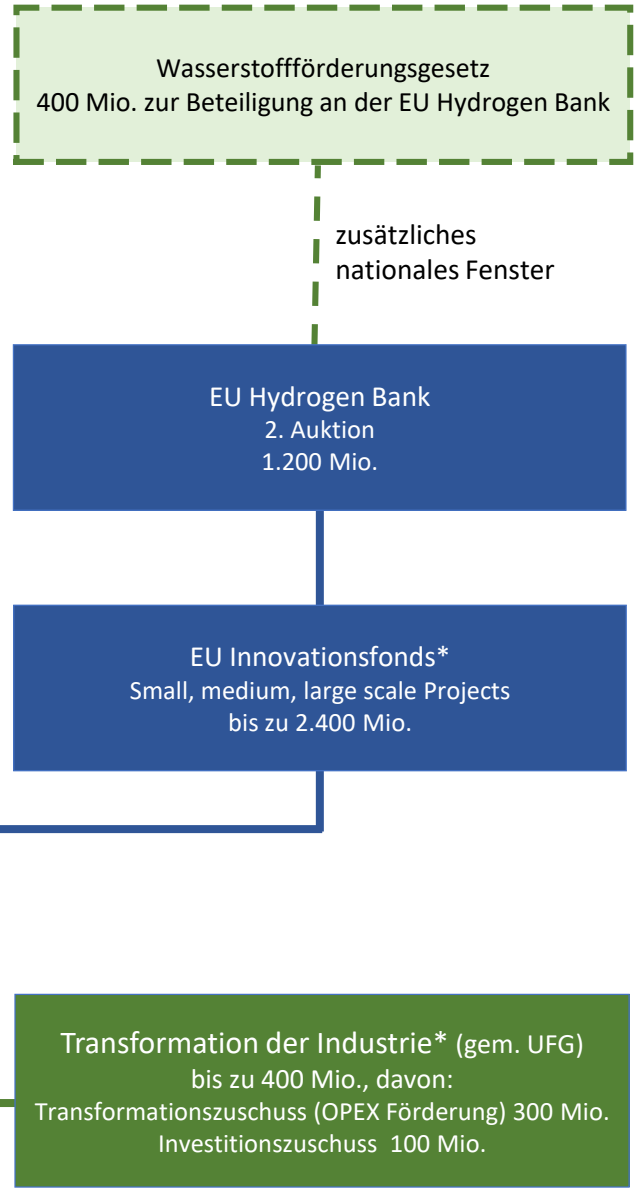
Wasserstoffförderungsgesetz
400 Mio. zur Beteiligung an der EU Hydrogen Bank

zusätzliches
nationales Fenster

EU Hydrogen Bank
2. Auktion
1.200 Mio.

EU Innovationsfonds*
Small, medium, large scale Projects
bis zu 2.400 Mio.

Transformation der Industrie* (gem. UFG)
bis zu 400 Mio., davon:
Transformationszuschuss (OPEX Förderung) 300 Mio.
Investitionszuschuss 100 Mio.